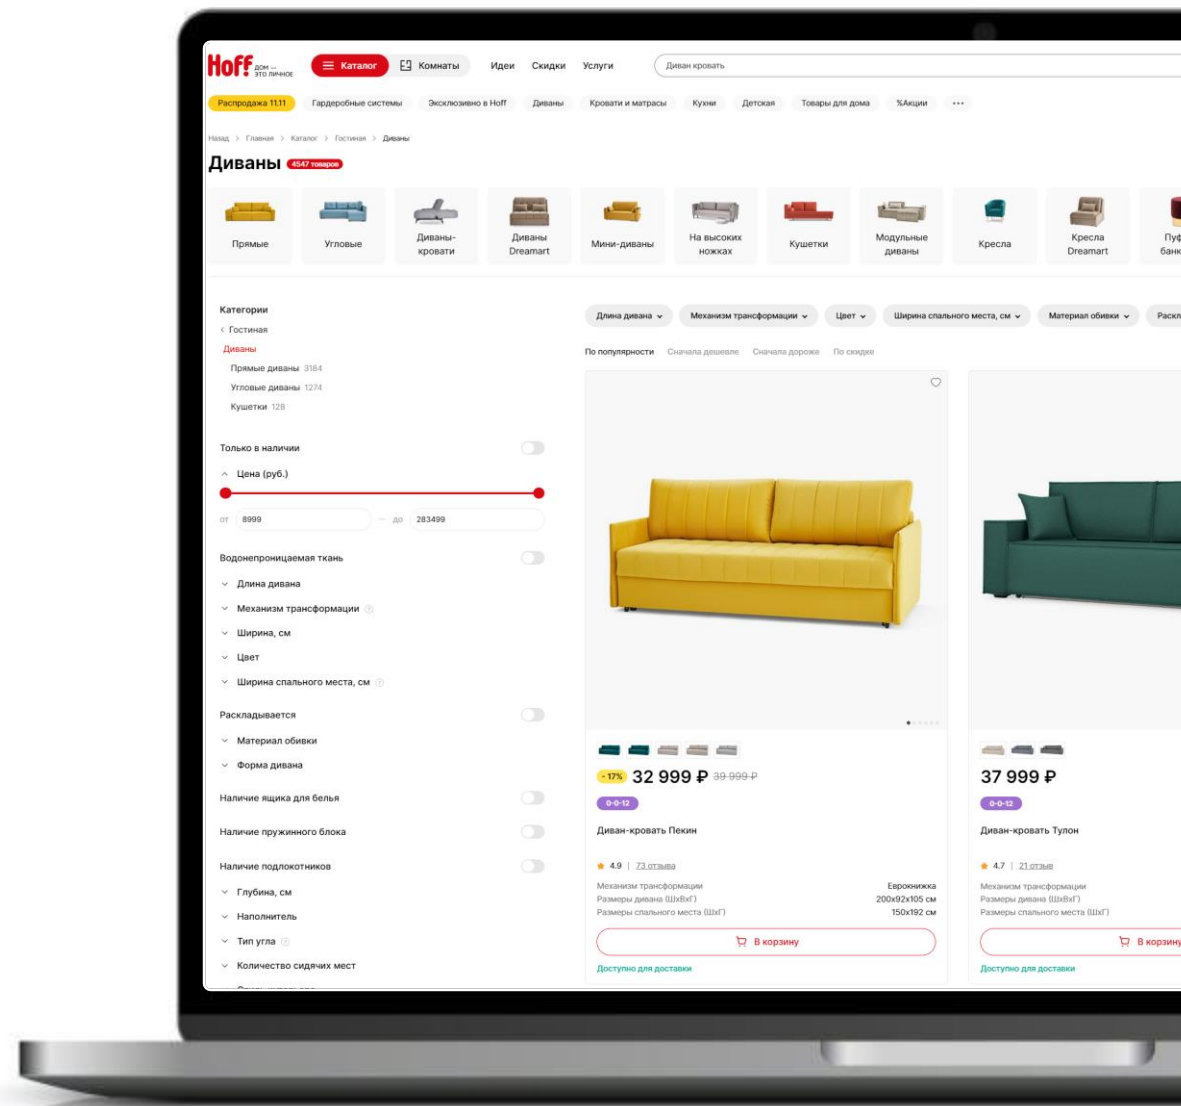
Hoff ДОМ — ЭТО ЛИЧНОЕ Каталог Комнаты Идеи Скидки Услуги Диван кровать

Распродажа 11.11 Гардеробные системы Эксклюзивно в Hoff Диваны Кровати и матрасы Кухни Детская Товары для дома %Акции ···

Назад > Главная > Каталог > Гостиная > Диваны

Диваны 4547 товаров

Прямые Угловые Диваны-кровати Диваны Dreamart Мини-диваны На высоких ножках Кушетки Модульные диваны Кресла Кресла Dreamart Пуф банк

Категории
‹ Гостиная
Диваны
Прямые диваны 3184
Угловые диваны 1274
Кушетки 128

Только в наличии
Цена (руб.)
от 8999 — до 283499
Водонепроницаемая ткань
Длина дивана
Механизм трансформации
Ширина, см
Цвет
Ширина спального места, см
Раскладывается
Материал обивки
Форма дивана
Наличие ящика для белья
Наличие пружинного блока
Наличие подлокотников
Глубина, см
Наполнитель
Тип угла
Количество сидячих мест

Длина дивана Механизм трансформации Цвет Ширина спального места, см Материал обивки Раскл

По популярности Сначала дешевле Сначала дороже По скидке

-17% 32 999 ₽ 39 999 ₽
0-0-12
Диван-кровать Пекин
4.9 | 73 отзыва
Механизм трансформации Еврокнижка
Размеры дивана (ШхВхГ) 200x92x105 см
Размеры спального места (ШхГ) 150x192 см
В корзину
Доступно для доставки

37 999 ₽
0-0-12
Диван-кровать Тулон
4.7 | 21 отзыв
Механизм трансформации
Размеры дивана (ШхВхГ)
Размеры спального места (ШхГ)
В корзину
Доступно для доставки